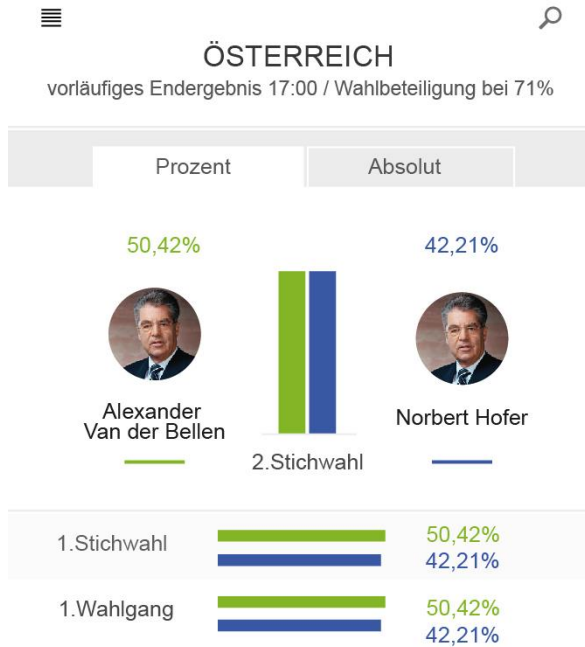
ÖSTERREICH
vorläufiges Endergebnis 17:00 / Wahlbeteiligung bei 71%

Prozent | Absolut

50,42%

42,21%

Alexander Van der Bellen

Norbert Hofer

2.Stichwahl

1.Stichwahl 50,42% 42,21%

1.Wahlgang 50,42% 42,21%